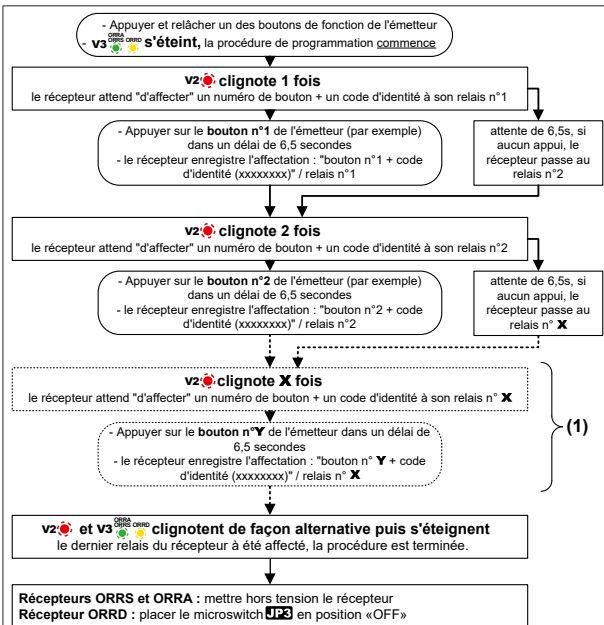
- Appuyer et relâcher un des boutons de fonction de l'émetteur
- V3 ORRA ORRS ORRD s'éteint, la procédure de programmation commence

V2 clignote 1 fois
le récepteur attend "d'affecter" un numéro de bouton + un code d'identité à son relais n°1

- Appuyer sur le bouton n°1 de l'émetteur (par exemple) dans un délai de 6,5 secondes
- le récepteur enregistre l'affectation : "bouton n°1 + code d'identité (xxxxxxxx)" / relais n°1

attente de 6,5s, si aucun appui, le récepteur passe au relais n°2

V2 clignote 2 fois
le récepteur attend "d'affecter" un numéro de bouton + un code d'identité à son relais n°2

- Appuyer sur le bouton n°2 de l'émetteur (par exemple) dans un délai de 6,5 secondes
- le récepteur enregistre l'affectation : "bouton n°2 + code d'identité (xxxxxxxx)" / relais n°2

attente de 6,5s, si aucun appui, le récepteur passe au relais n° X

V2 clignote X fois
le récepteur attend "d'affecter" un numéro de bouton + un code d'identité à son relais n° X

- Appuyer sur le bouton n°Y de l'émetteur dans un délai de 6,5 secondes
- le récepteur enregistre l'affectation : "bouton n° Y + code d'identité (xxxxxxxx)" / relais n° X

(1)

V2 et V3 ORRA ORRS ORRD clignotent de façon alternative puis s'éteignent
le dernier relais du récepteur à été affecté, la procédure est terminée.

Récepteurs ORRS et ORRA : mettre hors tension le récepteur
Récepteur ORRD : placer le microswitch JP3 en position «OFF»